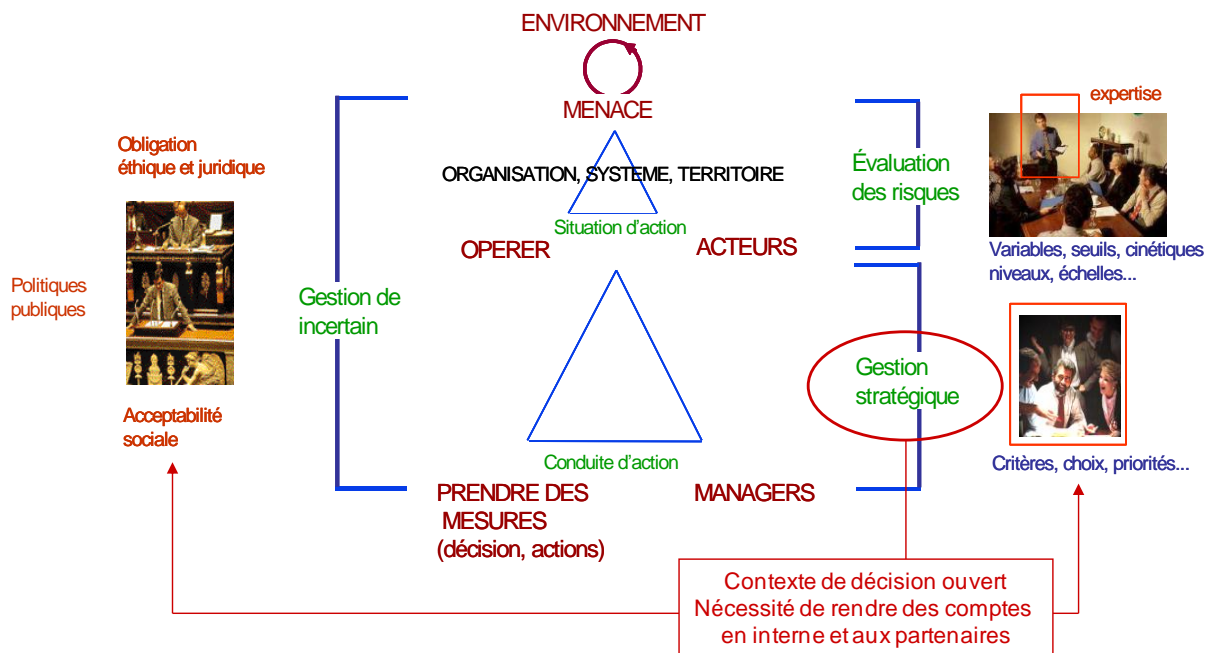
ENVIRONNEMENT

MENACE

ORGANISATION, SYSTEME, TERRITOIRE

Situation d'action

OPERER

ACTEURS

Obligation éthique et juridique

Politiques publiques

Acceptabilité sociale

Gestion de incertain

Évaluation des risques

expertise

Variables, seuils, cinétiques niveaux, échelles...

Gestion stratégique

Critères, choix, priorités...

Conduite d'action

PRENDRE DES MESURES (décision, actions)

MANAGERS

Contexte de décision ouvert
Nécessité de rendre des comptes en interne et aux partenaires